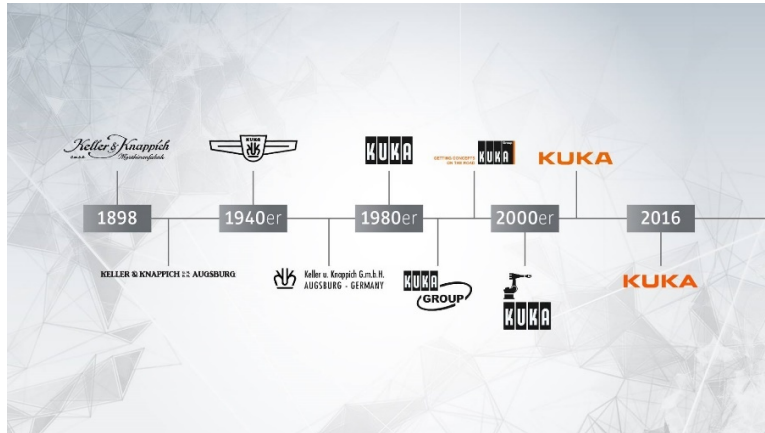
Keller & Knappich
Maschinenfabrik

KUKA

KUKA

GETTING CONCEPTS ON THE ROAD
KUKA

KUKA

1898

1940er

1980er

2000er

2016

KELLER & KNAPPICH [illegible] AUGSBURG

Keller u. Knappich G.m.b.H.
AUGSBURG - GERMANY

KUKA
GROUP

KUKA

KUKA